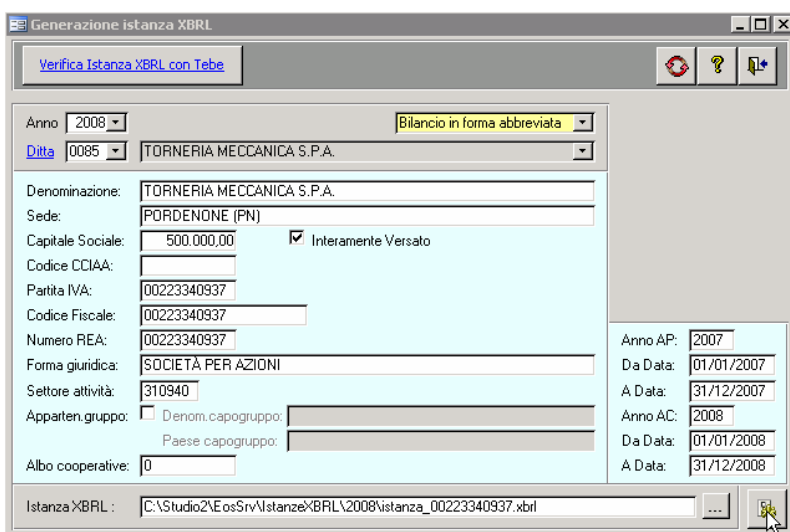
Generazione istanza XBRL

Verifica Istanza XBRL con Tebe

?

Anno 2008
Bilancio in forma abbreviata
Ditta 0085
TORNERIA MECCANICA S.P.A.

Denominazione: TORNERIA MECCANICA S.P.A.
Sede: PORDENONE (PN)
Capitale Sociale: 500.000,00
Interamente Versato
Codice CCIAA:
Partita IVA: 00223340937
Codice Fiscale: 00223340937
Numero REA: 00223340937
Forma giuridica: SOCIETÀ PER AZIONI
Settore attività: 310940
Apparten.gruppo:
Denom.capogruppo:
Paese capogruppo:
Albo cooperative: 0

Anno AP: 2007
Da Data: 01/01/2007
A Data: 31/12/2007
Anno AC: 2008
Da Data: 01/01/2008
A Data: 31/12/2008

Istanza XBRL : C:\Studio2\EosSrv\IstanzeXBRL\2008\istanza_00223340937.xbrl
...